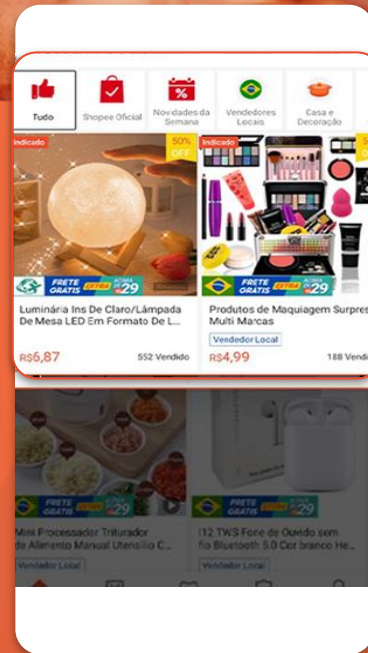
Tudo
Shopee Oficial
Novidades da Semana
Vendedores Locais
Casa e Decoração

Indicado
50% OFF
FRETE GRÁTIS EXTRA ACIMA R$29
Luminária Ins De Claro/Lâmpada De Mesa LED Em Formato De L...
R$6,87
552 Vendido

Indicado
FRETE GRÁTIS EXTRA ACIMA R$29
Produtos de Maquiagem Surpres Multi Marcas
Vendedor Local
R$4,99
188 Vendi

FRETE GRÁTIS EXTRA
Mini Processador Triturador de Alimento Manual Utensílio C...
Vendedor Local

FRETE GRÁTIS EXTRA
I12 TWS Fone de Ouvido sem fio Bluetooth 5.0 Cor branco He...
Vendedor Local